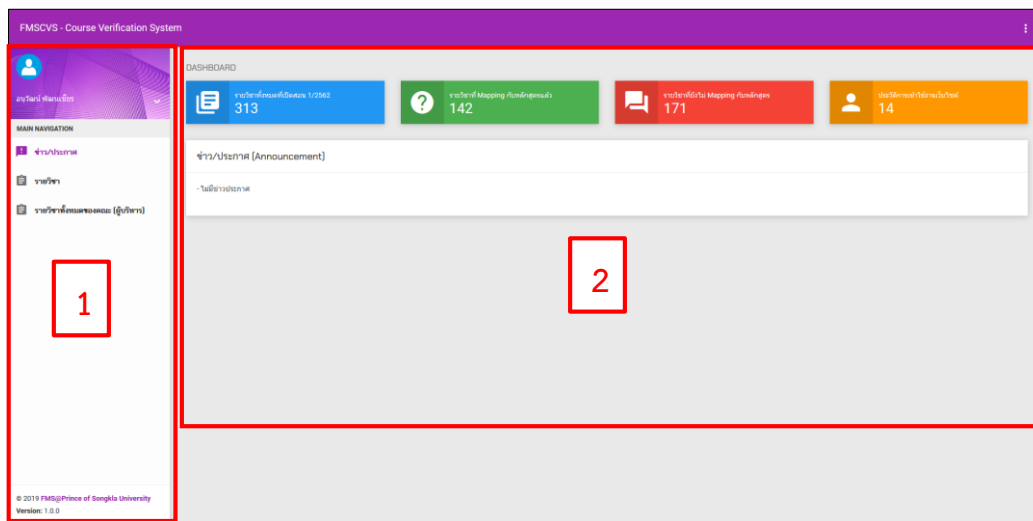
FMSCVS - Course Verification System

อนุวัฒน์ พัฒนเจริญ

MAIN NAVIGATION

ข่าว/ประกาศ

รายวิชา

รายวิชาทั้งหมดของคณะ (ผู้บริหาร)

1

© 2019 FMS@Prince of Songkla University
Version: 1.0.0

DASHBOARD

รายวิชาทั้งหมดที่เปิดสอน 1/2562
313

รายวิชาที่ Mapping กับหลักสูตรแล้ว
142

รายวิชาที่ยังไม่ Mapping กับหลักสูตร
171

ประวัติการเข้าใช้งานในวันนี้
14

ข่าว/ประกาศ (Announcement)

- ไม่มีข่าวประกาศ

2